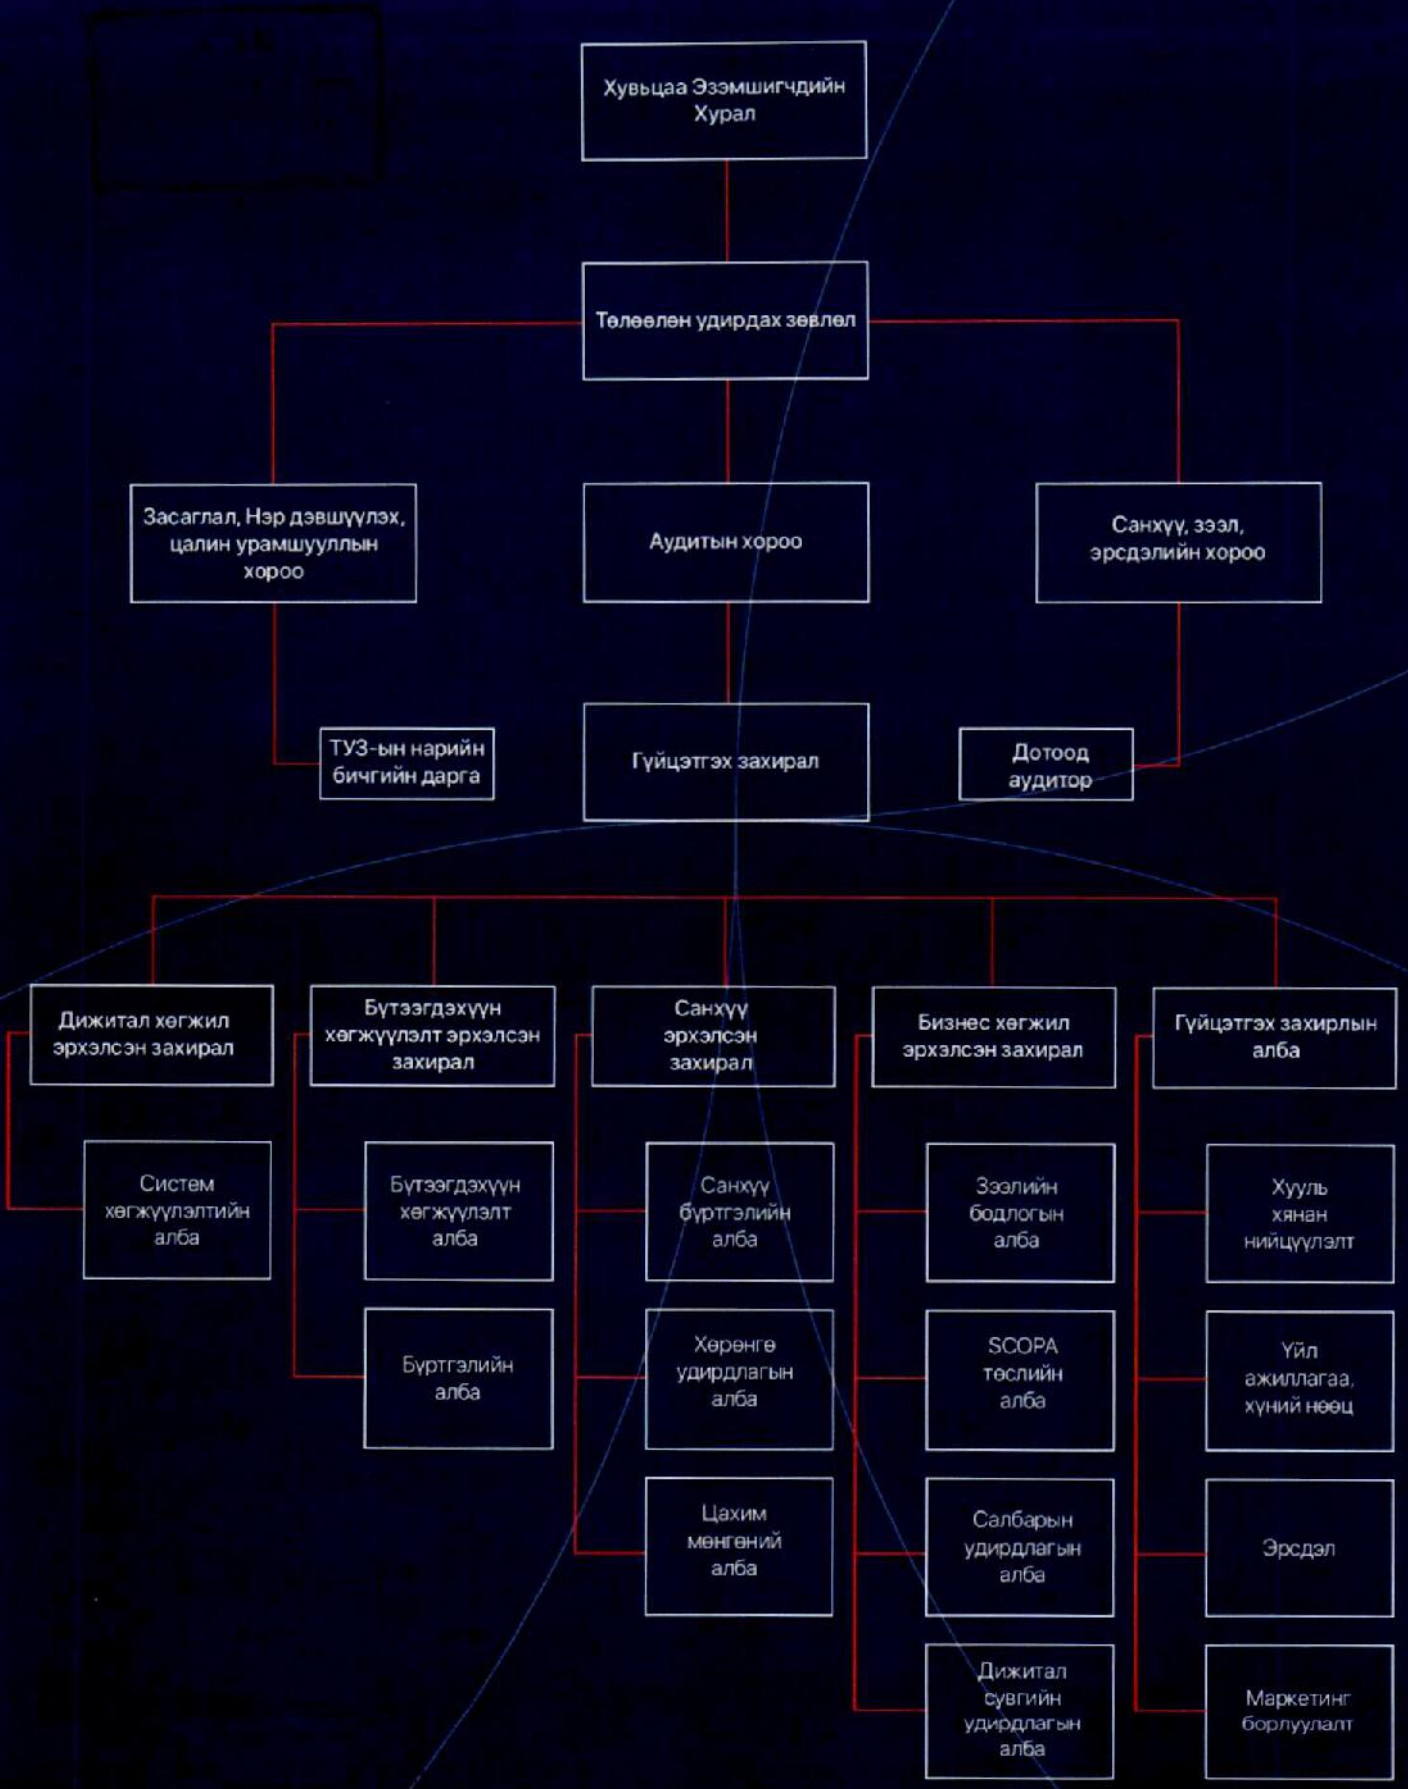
Хувьцаа Эзэмшигчдийн Хурал

Төлөөлөн удирдах зөвлөл

Засаглал, Нэр дэвшүүлэх, цалин урамшууллын хороо

Аудитын хороо

Санхүү, зээл, эрсдэлийн хороо

ТУЗ-ын нарийн бичгийн дарга

Гүйцэтгэх захирал

Дотоод аудитор

Дижитал хөгжил эрхэлсэн захирал

Систем хөгжүүлэлтийн алба

Бүтээгдэхүүн хөгжүүлэлт эрхэлсэн захирал

Бүтээгдэхүүн хөгжүүлэлт алба

Бүртгэлийн алба

Санхүү эрхэлсэн захирал

Санхүү бүртгэлийн алба

Хөрөнгө удирдлагын алба

Цахим мөнгөний алба

Бизнес хөгжил эрхэлсэн захирал

Зээлийн бодлогын алба

SCOPA төслийн алба

Салбарын удирдлагын алба

Дижитал сувгийн удирдлагын алба

Гүйцэтгэх захирлын алба

Хууль хянан нийцүүлэлт

Үйл ажиллагаа, хүний нөөц

Эрсдэл

Маркетинг борлуулалт